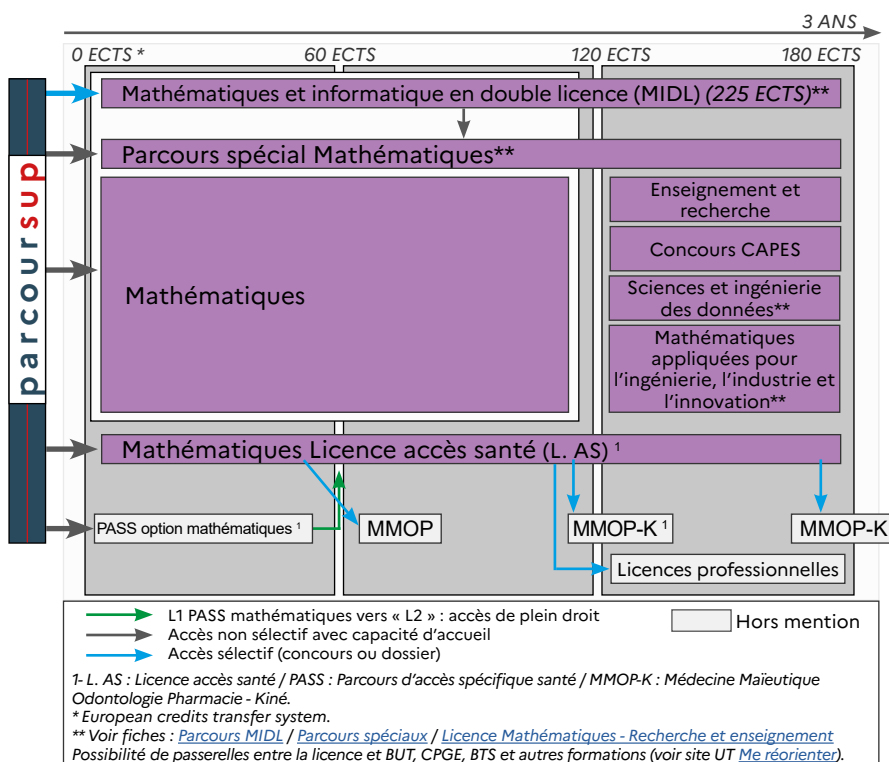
3 ANS

0 ECTS * 60 ECTS 120 ECTS 180 ECTS

parcoursup

Mathématiques et informatique en double licence (MIDL) *(225 ECTS)***

Parcours spécial Mathématiques**

Mathématiques

Enseignement et recherche

Concours CAPES

Sciences et ingénierie des données**

Mathématiques appliquées pour l'ingénierie, l'industrie et l'innovation**

Mathématiques Licence accès santé (L. AS) ¹

PASS option mathématiques ¹

MMOP

MMOP-K ¹

MMOP-K

Licences professionnelles

L1 PASS mathématiques vers « L2 » : accès de plein droit
Accès non sélectif avec capacité d'accueil
Accès sélectif (concours ou dossier)

Hors mention

*1- L. AS : Licence accès santé / PASS : Parcours d'accès spécifique santé / MMOP-K : Médecine Maïeutique Odontologie Pharmacie - Kiné.*
*\* European credits transfer system.*
*\*\* Voir fiches : Parcours MIDL / Parcours spéciaux / Licence Mathématiques - Recherche et enseignement*
*Possibilité de passerelles entre la licence et BUT, CPGE, BTS et autres formations (voir site UT Me réorienter).*